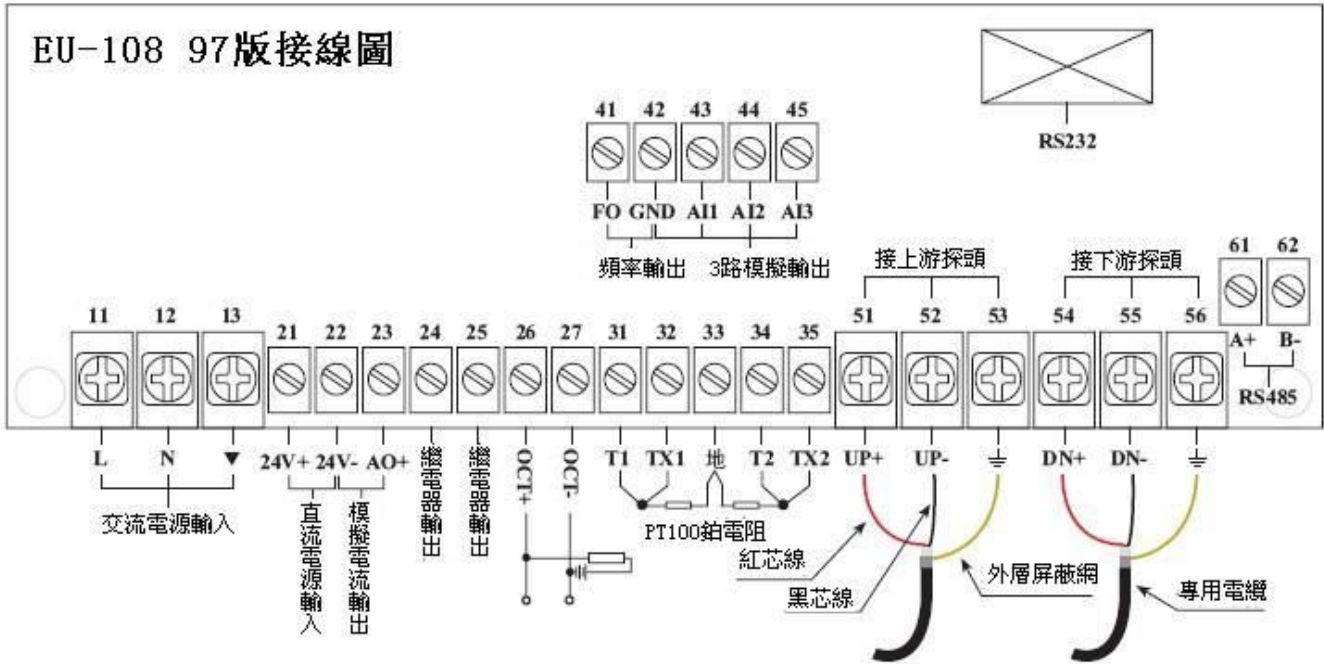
EU-108 97版接線圖

RS232

41 42 43 44 45
FO GND AI1 AI2 AI3
頻率輸出 3路模擬輸出

接上游探頭 接下游探頭

61 62
A+ B-
RS485

11 12 13 21 22 23 24 25 26 27 31 32 33 34 35 51 52 53 54 55 56

L N ▼
交流電源輸入

24V+ 24V- AO+
直流電源輸入
模擬電流輸出
繼電器輸出
繼電器輸出
OCT+ OCT-

T1 TX1 地 T2 TX2
PT100鉑電阻

UP+ UP- ⏚ DN+ DN- ⏚

紅芯線
黑芯線
外層屏蔽網
專用電纜